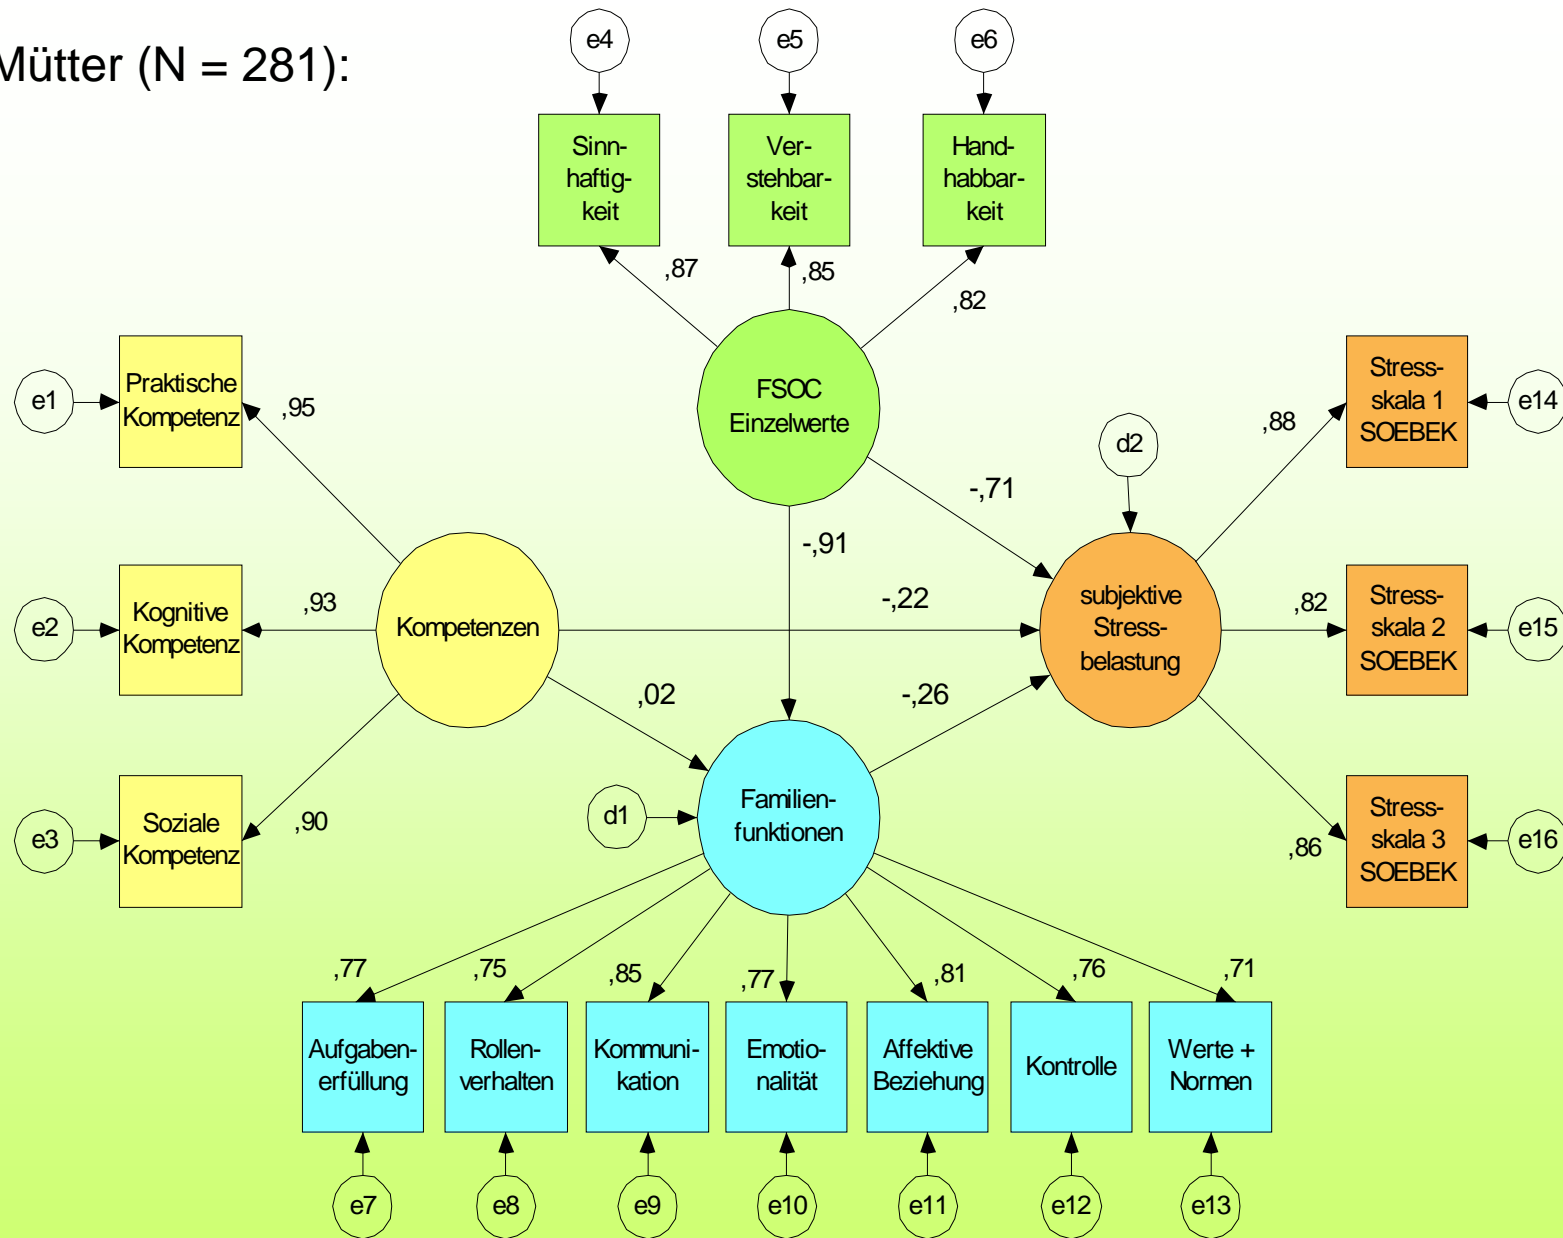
Mütter (N = 281):

e4 e5 e6

Sinnhaftigkeit

Verstehbarkeit

Handhabbarkeit

,87 ,85 ,82

FSOC Einzelwerte

e1 Praktische Kompetenz ,95

e2 Kognitive Kompetenz ,93

e3 Soziale Kompetenz ,90

Kompetenzen

d2

-,71

-,91

-,22

,02

-,26

subjektive Stressbelastung

,88 Stressskala 1 SOEBEK e14

,82 Stressskala 2 SOEBEK e15

,86 Stressskala 3 SOEBEK e16

d1

Familienfunktionen

,77 ,75 ,85 ,77 ,81 ,76 ,71

Aufgabenerfüllung

Rollenverhalten

Kommunikation

Emotionalität

Affektive Beziehung

Kontrolle

Werte + Normen

e7 e8 e9 e10 e11 e12 e13